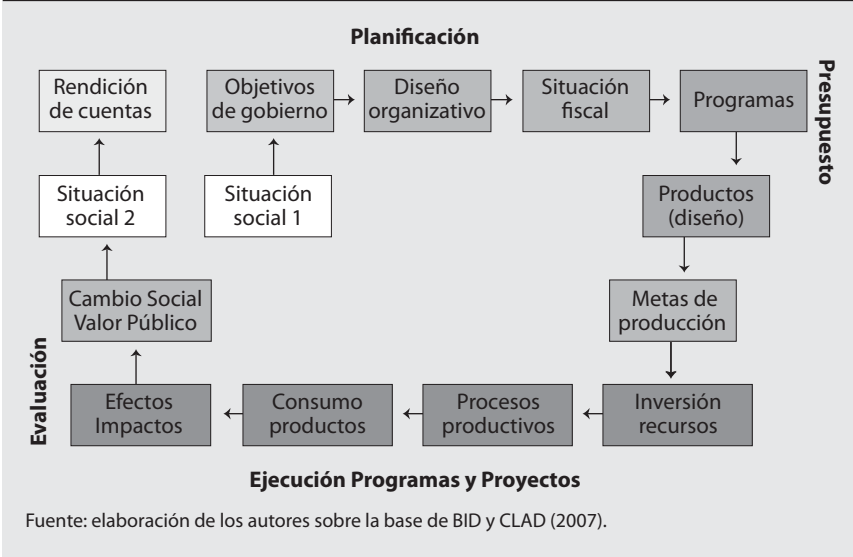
Planificación

Presupuesto

Rendición de cuentas

Objetivos de gobierno

Diseño organizativo

Situación fiscal

Programas

Situación social 2

Situación social 1

Productos (diseño)

Cambio Social Valor Público

Metas de producción

Evaluación

Efectos Impactos

Consumo productos

Procesos productivos

Inversión recursos

Ejecución Programas y Proyectos

Fuente: elaboración de los autores sobre la base de BID y CLAD (2007).